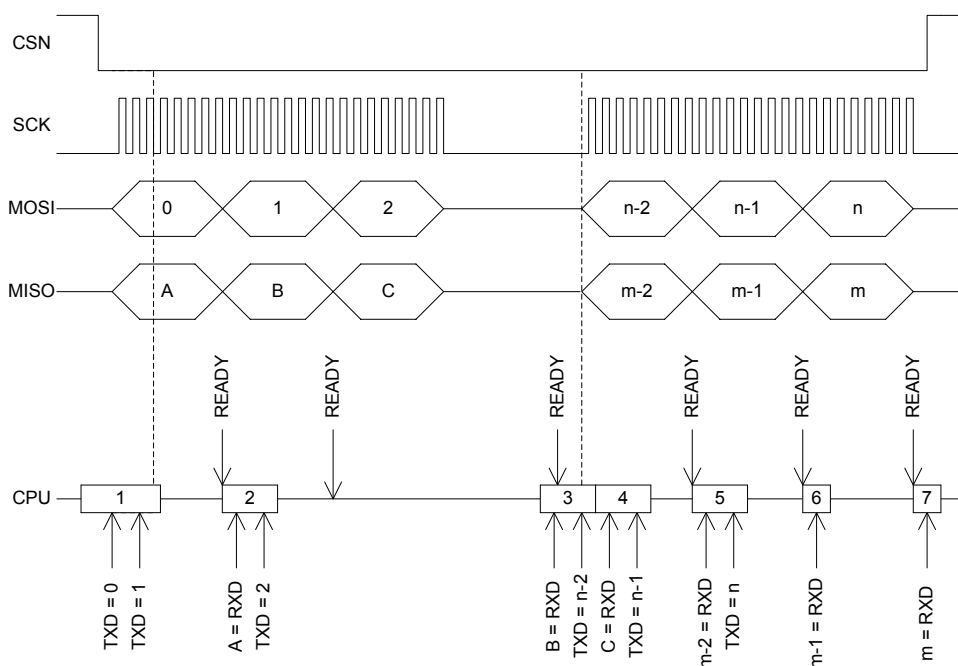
CSN

SCK

MOSI 0 1 2 n-2 n-1 n

MISO A B C m-2 m-1 m

READY
READY
READY
READY
READY
READY

CPU 1 2 3 4 5 6 7

TXD = 0
TXD = 1
A = RXD
TXD = 2
B = RXD
TXD = n-2
C = RXD
TXD = n-1
m-2 = RXD
TXD = n
m-1 = RXD
m = RXD